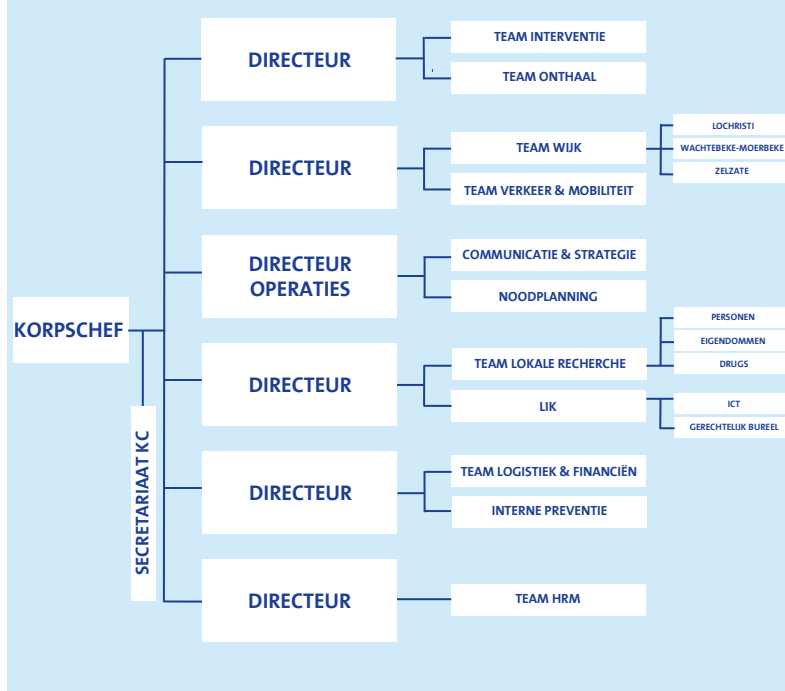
KORPSCHEF

SECRETARIAAT KC

DIRECTEUR

TEAM INTERVENTIE

TEAM ONTHAAL

DIRECTEUR

TEAM WIJK

LOCHRISTI

WACHTEBEKE-MOERBEKE

ZELZATE

TEAM VERKEER & MOBILITEIT

DIRECTEUR OPERATIES

COMMUNICATIE & STRATEGIE

NOODPLANNING

DIRECTEUR

TEAM LOKALE RECHERCHE

PERSONEN

EIGENDOMMEN

DRUGS

LIK

ICT

GERECHTELIJK BUREEL

DIRECTEUR

TEAM LOGISTIEK & FINANCIËN

INTERNE PREVENTIE

DIRECTEUR

TEAM HRM